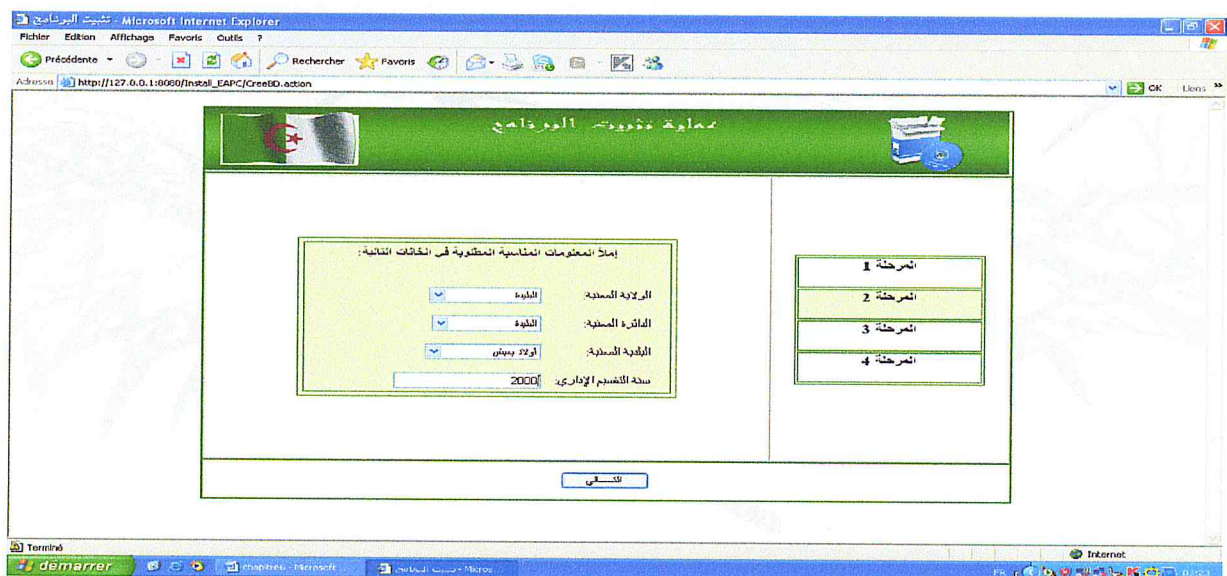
تثبيت البرنامج - Microsoft Internet Explorer

Fichier Edition Affichage Favoris Outils ?

Précédente Rechercher Favoris

Adresse http://127.0.0.1:8080/Install_EAPC/CreeBD.action

OK Liens

عملية تثبيت البرنامج

إملأ المعلومات المناسبة المطلوبة في الخانات التالية:

الولاية المعنية: البليدة

الدائرة المعنية: البليدة

البلدية المعنية: أولاد يعيش

سنة التقسيم الإداري: 2000

المرحلة 1

المرحلة 2

المرحلة 3

المرحلة 4

التالي

Terminé

Internet

demarrer

chapitre6 - Microsoft

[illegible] - Micros